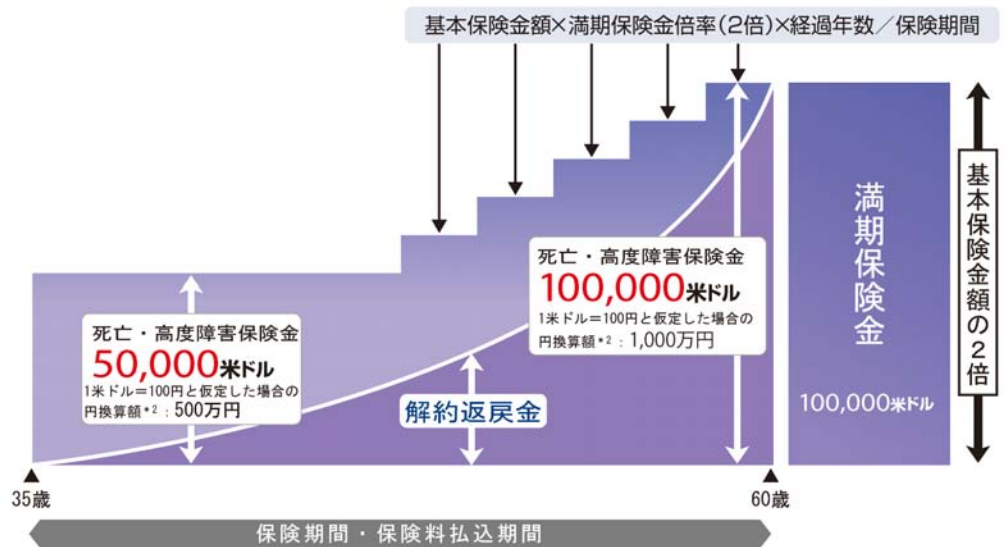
基本保険金額×満期保険金倍率(2倍)×経過年数／保険期間

死亡・高度障害保険金
50,000米ドル
1米ドル＝100円と仮定した場合の円換算額$^{*2}$：500万円

死亡・高度障害保険金
100,000米ドル
1米ドル＝100円と仮定した場合の円換算額$^{*2}$：1,000万円

解約返戻金

満期保険金
100,000米ドル

基本保険金額の2倍

35歳
60歳

保険期間・保険料払込期間